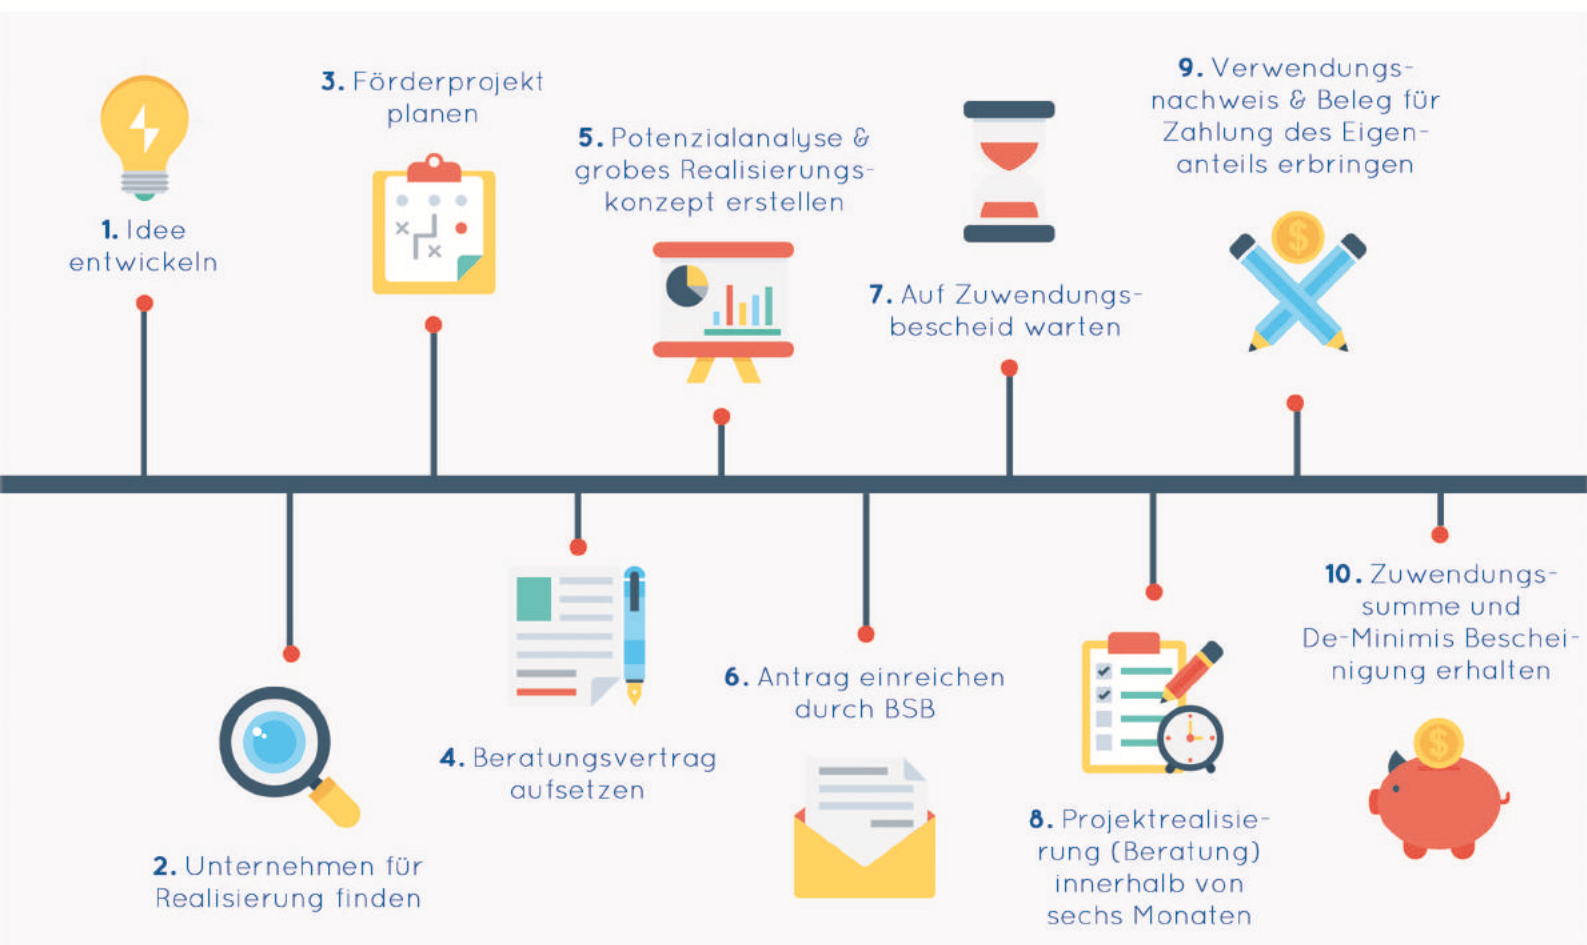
1. Idee entwickeln

2. Unternehmen für Realisierung finden

3. Förderprojekt planen

4. Beratungsvertrag aufsetzen

5. Potenzialanalyse & grobes Realisierungskonzept erstellen

6. Antrag einreichen durch BSB

7. Auf Zuwendungsbescheid warten

8. Projektrealisierung (Beratung) innerhalb von sechs Monaten

9. Verwendungsnachweis & Beleg für Zahlung des Eigenanteils erbringen

10. Zuwendungssumme und De-Minimis Bescheinigung erhalten